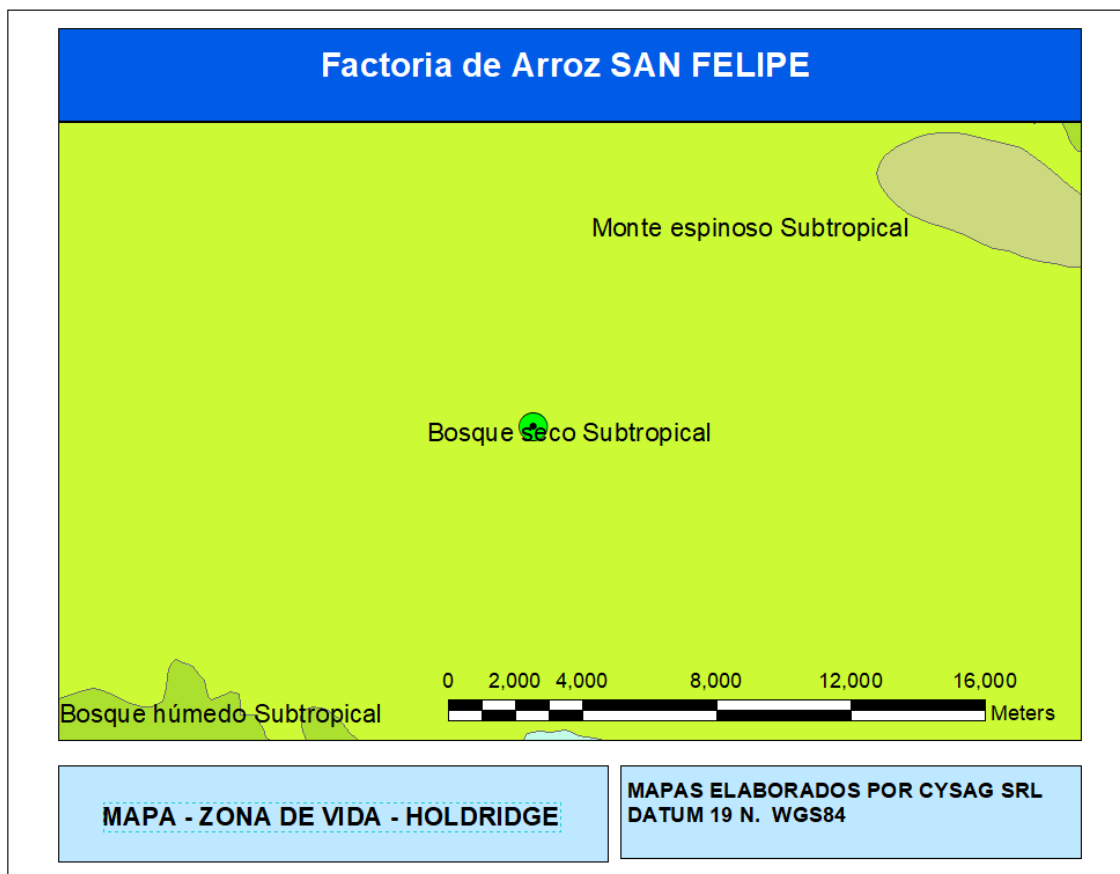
Factoria de Arroz SAN FELIPE

Monte espinoso Subtropical

Bosque seco Subtropical

Bosque húmedo Subtropical

0 2,000 4,000 8,000 12,000 16,000
Meters

MAPA - ZONA DE VIDA - HOLDRIDGE

MAPAS ELABORADOS POR CYSAG SRL
DATUM 19 N. WGS84